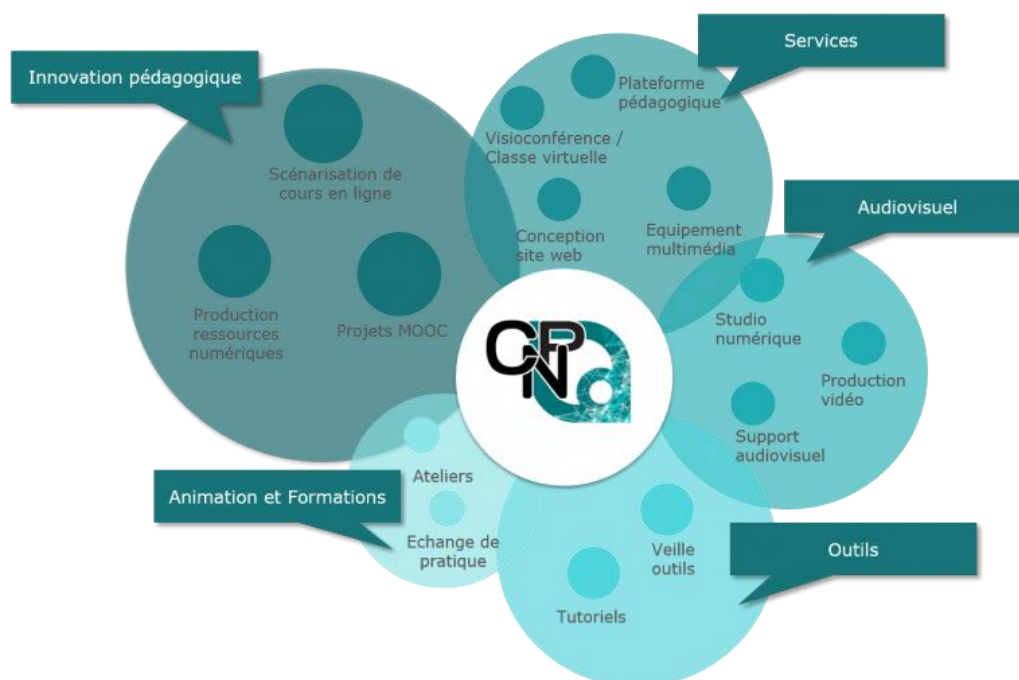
Innovation pédagogique

Scénarisation de cours en ligne

Production ressources numériques

Projets MOOC

Services

Plateforme pédagogique

Visioconférence / Classe virtuelle

Conception site web

Equipement multimédia

Audiovisuel

Studio numérique

Production vidéo

Support audiovisuel

CPN

Animation et Formations

Ateliers

Echange de pratique

Outils

Veille outils

Tutoriels